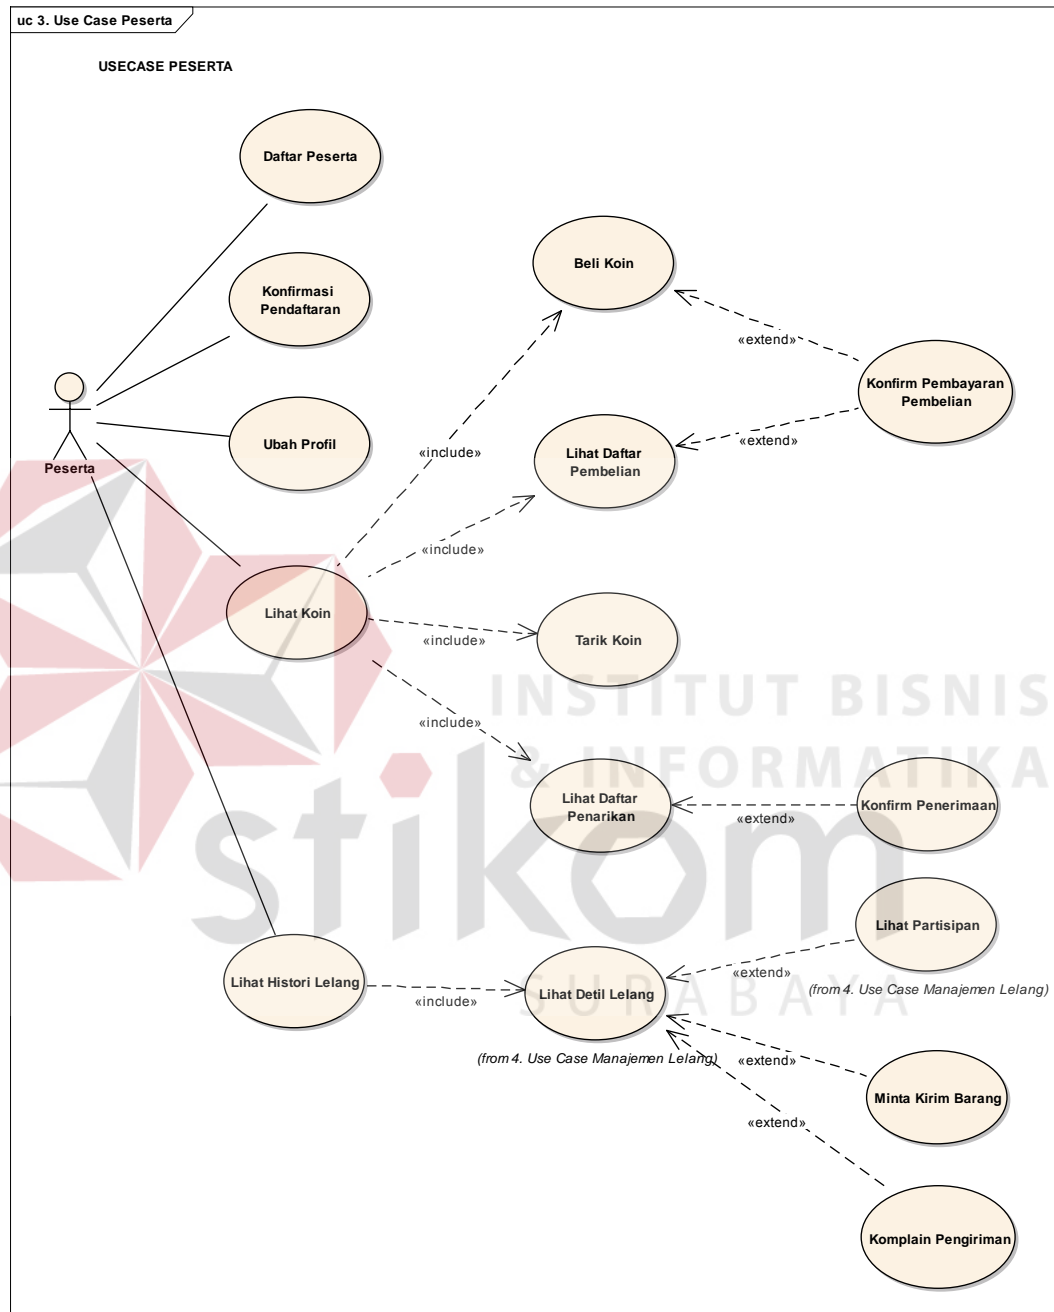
uc 3. Use Case Peserta

USECASE PESERTA

Daftar Peserta

Konfirmasi Pendaftaran

Ubah Profil

Peserta

Beli Koin

«extend»

Konfirm Pembayaran Pembelian

«extend»

«include»

Lihat Daftar Pembelian

«include»

Lihat Koin

«include»

Tarik Koin

«include»

INSTITUT BISNIS & INFORMATIKA

Lihat Daftar Penarikan

«extend»

Konfirm Penerimaan

stikom

Lihat Partisipan

«extend»

(from 4. Use Case Manajemen Lelang)

Lihat Histori Lelang

«include»

Lihat Detil Lelang

SURABAYA

(from 4. Use Case Manajemen Lelang)

«extend»

Minta Kirim Barang

«extend»

Komplain Pengiriman